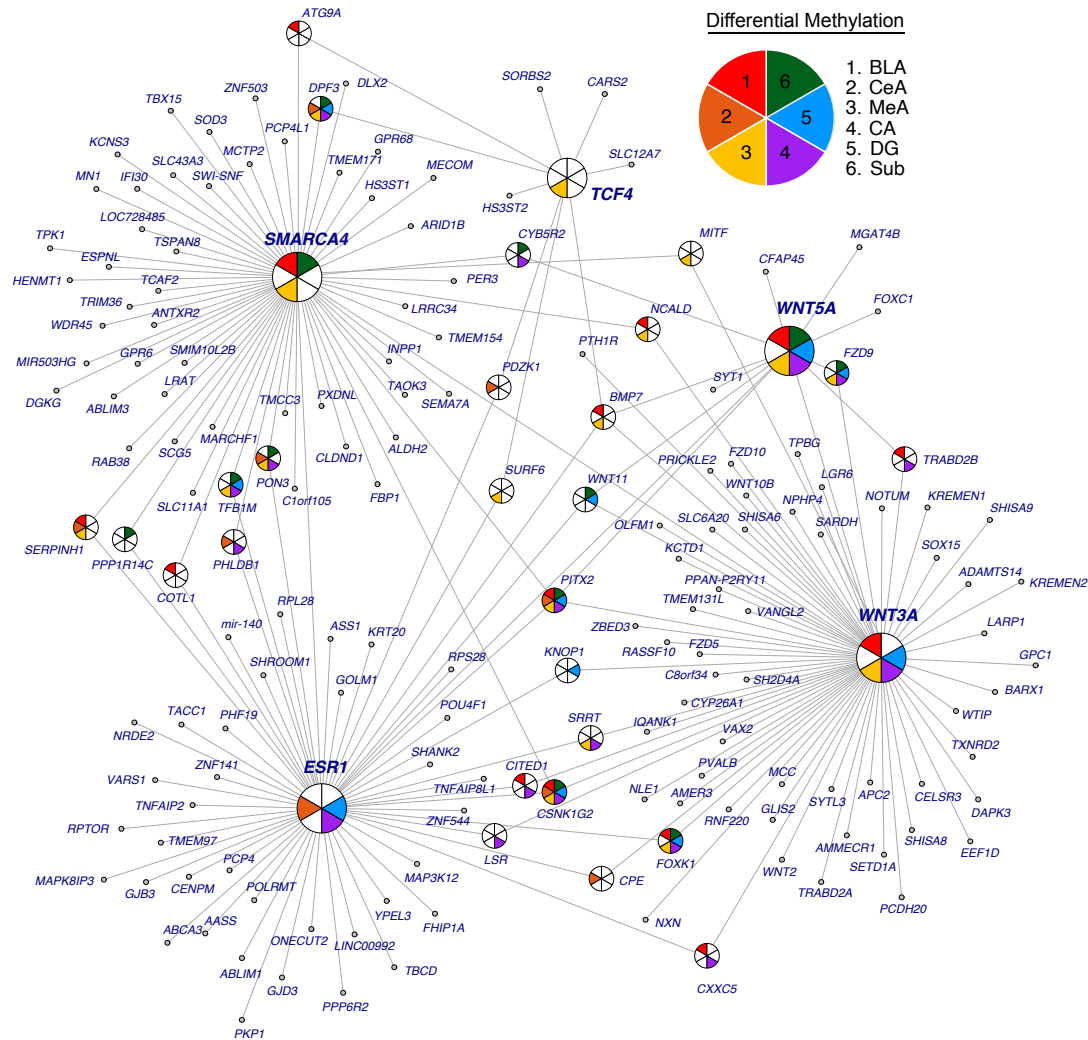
Differential Methylation

1. BLA
2. CeA
3. MeA
4. CA
5. DG
6. Sub

1 6 2 5 3 4

ATG9A
ZNF503
DPF3
DLX2
TBX15
SOD3
PCP4L1
SORBS2
CARS2
KCNS3
SLC43A3
MCTP2
GPR68
TMEM171
MN1
IFI30
SWI-SNF
HS3ST1
MECOM
SLC12A7
LOC728485
HS3ST2
TCF4
TPK1
TSPAN8
ARID1B
SMARCA4
CYB5R2
MITF
MGAT4B
ESPNL
HENMT1
TCAF2
CFAP45
PER3
TRIM36
WDR45
ANTXR2
LRRC34
NCALD
FOXC1
WNT5A
TMEM154
MIR503HG
GPR6
SMIM10L2B
INPP1
PTH1R
FZD9
DGKG
LRAT
ABLIM3
TAOK3
PDZK1
SYT1
SEMA7A
PXDNL
BMP7
TMCC3
RAB38
SCG5
MARCHF1
CLDND1
ALDH2
PRICKLE2
FZD10
TPBG
TRABD2B
PON3
LGR6
WNT10B
C1orf105
FBP1
SURF6
WNT11
NPHP4
NOTUM
KREMEN1
TFB1M
SHISA9
SLC11A1
SHISA6
SARDH
OLFM1
SLC6A20
SERPINH1
PPP1R14C
SOX15
PHLDB1
KCTD1
ADAMTS14
KREMEN2
COTL1
PITX2
PPAN-P2RY11
TMEM131L
VANGL2
RPL28
mir-140
WNT3A
ZBED3
LARP1
ASS1
FZD5
KRT20
RASSF10
GPC1
SHROOM1
KNOP1
RPS28
C8orf34
SH2D4A
GOLM1
BARX1
CYP26A1
POU4F1
WTIP
TACC1
SRRT
IQANK1
NRDE2
PHF19
VAX2
TXNRD2
SHANK2
PVALB
ZNF141
ESR1
CITED1
MCC
VARS1
NLE1
TNFAIP8L1
AMER3
APC2
TNFAIP2
CSNK1G2
CELSR3
DAPK3
RPTOR
GLIS2
SYTL3
ZNF544
RNF220
TMEM97
AMMECR1
SHISA8
EEF1D
LSR
FOXK1
SETD1A
PCP4
MAPK8IP3
CENPM
CPE
GJB3
POLRMT
MAP3K12
WNT2
TRABD2A
PCDH20
AASS
ABCA3
YPEL3
NXN
ONECUT2
FHIP1A
LINC00992
ABLIM1
TBCD
CXXC5
GJD3
PPP6R2
PKP1